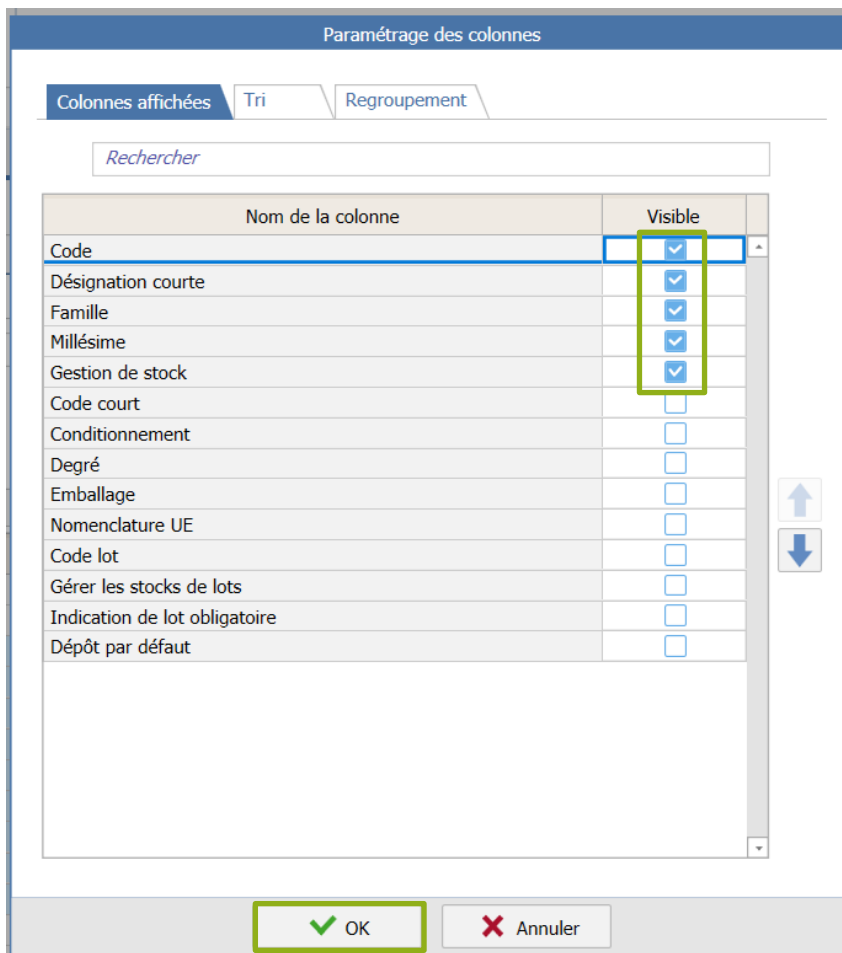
Paramétrage des colonnes

Colonnes affichées | Tri | Regroupement

Rechercher

| Nom de la colonne | Visible |
|---|---|
| Code | ☑ |
| Désignation courte | ☑ |
| Famille | ☑ |
| Millésime | ☑ |
| Gestion de stock | ☑ |
| Code court | ☐ |
| Conditionnement | ☐ |
| Degré | ☐ |
| Emballage | ☐ |
| Nomenclature UE | ☐ |
| Code lot | ☐ |
| Gérer les stocks de lots | ☐ |
| Indication de lot obligatoire | ☐ |
| Dépôt par défaut | ☐ |

OK
Annuler